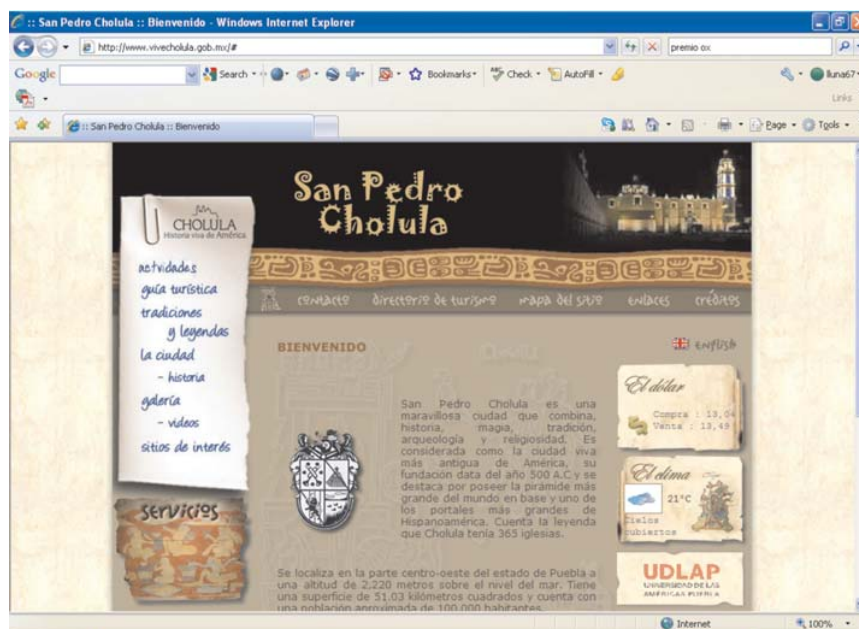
:: San Pedro Cholula :: Bienvenido - Windows Internet Explorer

http://www.vivecholula.gob.mx/#

premio ox

Google

Search · Bookmarks · Check · AutoFill ·

luna67

Links

:: San Pedro Cholula :: Bienvenido

Page · Tools ·

CHOLULA
Historia viva de América

San Pedro Cholula

actividades
guía turística
tradiciones
y leyendas
la ciudad
- historia
galería
- videos
sitios de interés

contacto directorio de turismo mapa del sitio enlaces créditos

BIENVENIDO

english

San Pedro Cholula es una maravillosa ciudad que combina, historia, magia, tradición, arqueología y religiosidad. Es considerada como la ciudad viva más antigua de América, su fundación data del año 500 A.C y se destaca por poseer la pirámide más grande del mundo en base y uno de los portales más grandes de Hispanoamérica. Cuenta la leyenda que Cholula tenía 365 iglesias.

Se localiza en la parte centro-oeste del estado de Puebla a una altitud de 2,220 metros sobre el nivel del mar. Tiene una superficie de 51.03 kilómetros cuadrados y cuenta con una población aproximada de 100,000 habitantes.

El dólar
Compra : 13.04
Venta : 13.49

El clima
21°C
Cielos nublados

UDLAP
UNIVERSIDAD DE LAS AMÉRICAS PUEBLA

servicios

Internet

100%